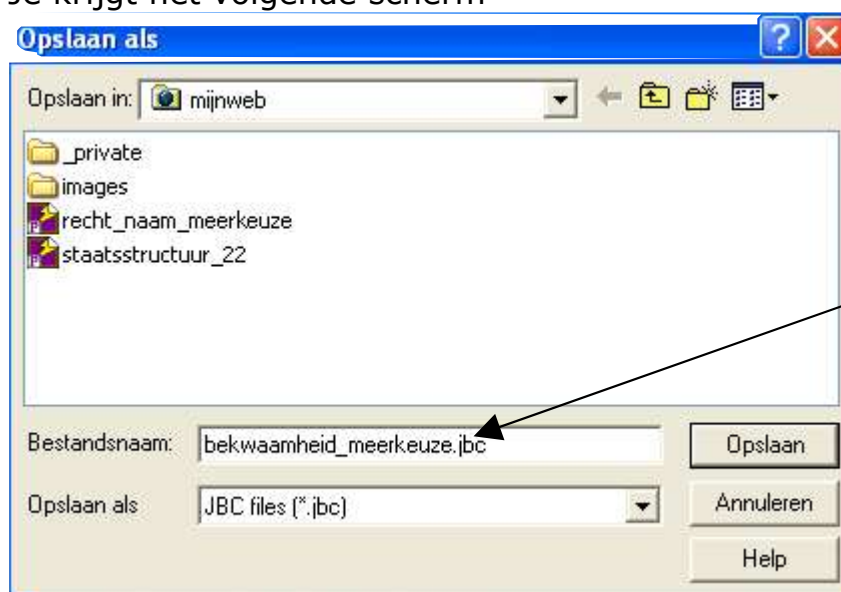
Je krijgt het volgende scherm

Opslaan als

Opslaan in: mijnweb

_private
images
recht_naam_meerkeuze
staatsstructuur_22

Bestandsnaam: bekwaamheid_meerkeuze.jbc

Opslaan als JBC files (*.jbc)

Opslaan

Annuleren

Help